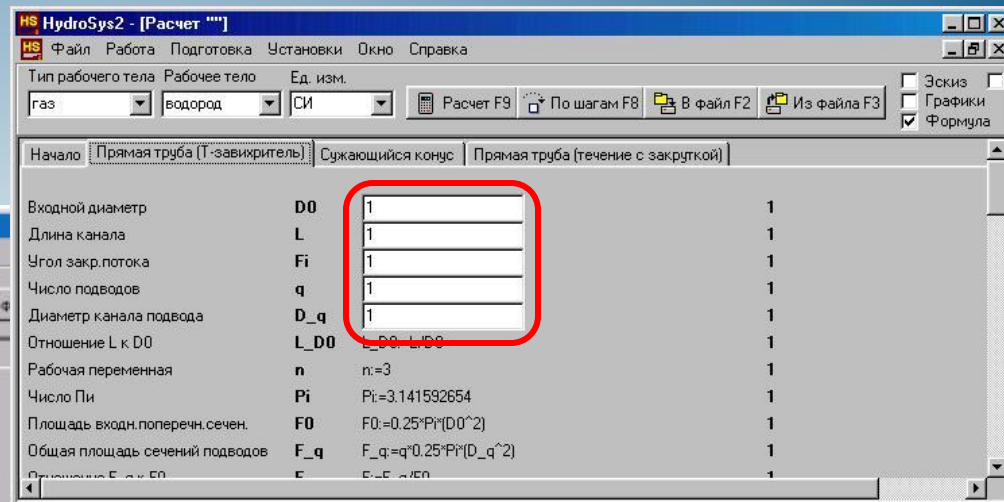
HS HydroSys2 - [Расчет ""]

HS Файл Работа Подготовка Установки Окно Справка

Тип рабочего тела Рабочее тело Ед. изм.
газ водород СИ
Расчет F9 По шагам F8 В файл F2 Из файла F3
Эскиз
Графики
Формула

Начало | Прямая труба (Т-завихритель) | Сужающийся конус | Прямая труба (течение с закруткой)

| | | | |
|---|---|---|---|
| Входной диаметр | D0 | 1 | 1 |
| Длина канала | L | 1 | 1 |
| Угол закр.потока | Fi | 1 | 1 |
| Число подводов | q | 1 | 1 |
| Диаметр канала подвода | D_q | 1 | 1 |
| Отношение L к D0 | L_D0 | L_D0:=L/D0 | 1 |
| Рабочая переменная | n | n:=3 | 1 |
| Число Пи | Pi | Pi:=3.141592654 | 1 |
| Площадь входн.поперечн.сечен. | F0 | F0:=0.25*Pi*(D0^2) | 1 |
| Общая площадь сечений подводов | F_q | F_q:=q*0.25*Pi*(D_q^2) | 1 |
| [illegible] | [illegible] | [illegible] | 1 |